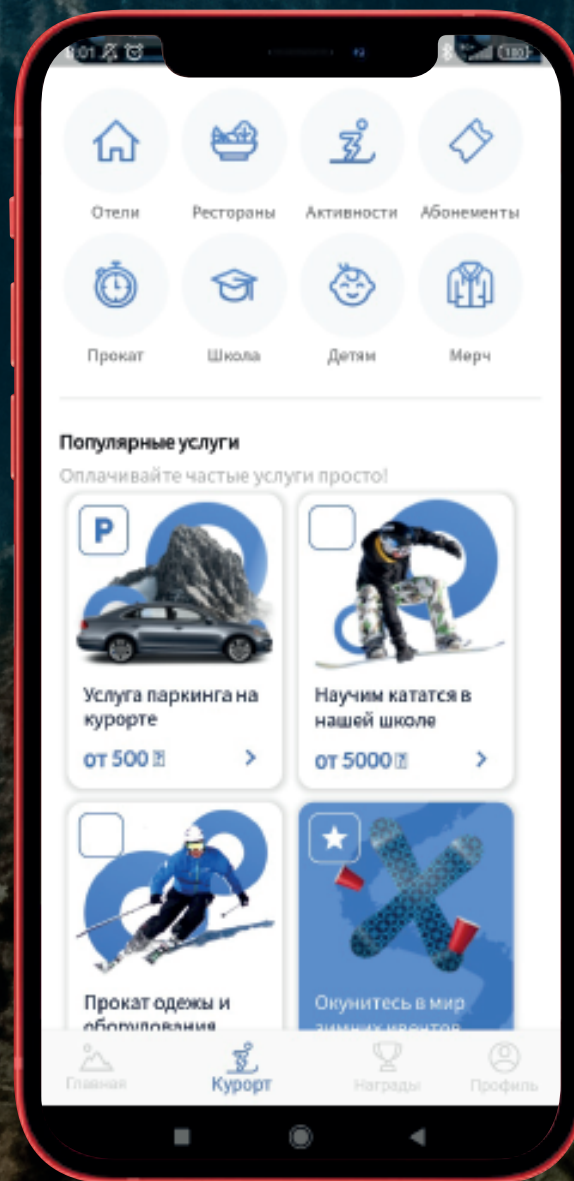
01

Отели
Рестораны
Активности
Абонементы
Прокат
Школа
Детям
Мерч

Популярные услуги
Оплачивайте частые услуги просто!

P
Услуга паркинга на курорте
от 500 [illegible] >

Научим кататся в нашей школе
от 5000 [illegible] >

Прокат одежы и оборудования

★
Окунитесь в мир зимних ивентов

Главная
Курорт
Награды
Профиль